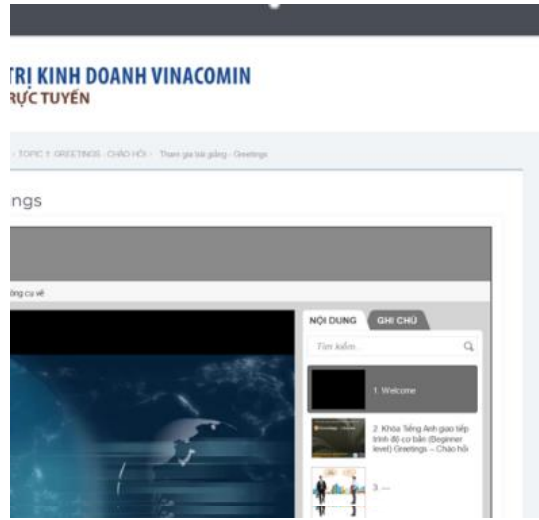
TRỊ KINH DOANH VINACOMIN
RỰC TUYẾN

› TOPIC 1: GREETINGS - CHÀO HỎI › Tham gia bài giảng - Greetings

ngs

ững cụ về

NỘI DUNG GHI CHÚ

Tìm kiếm...

1. Welcome

2. Khóa Tiếng Anh giao tiếp trình độ cơ bản (Beginner level) Greetings – Chào hỏi

3. ...